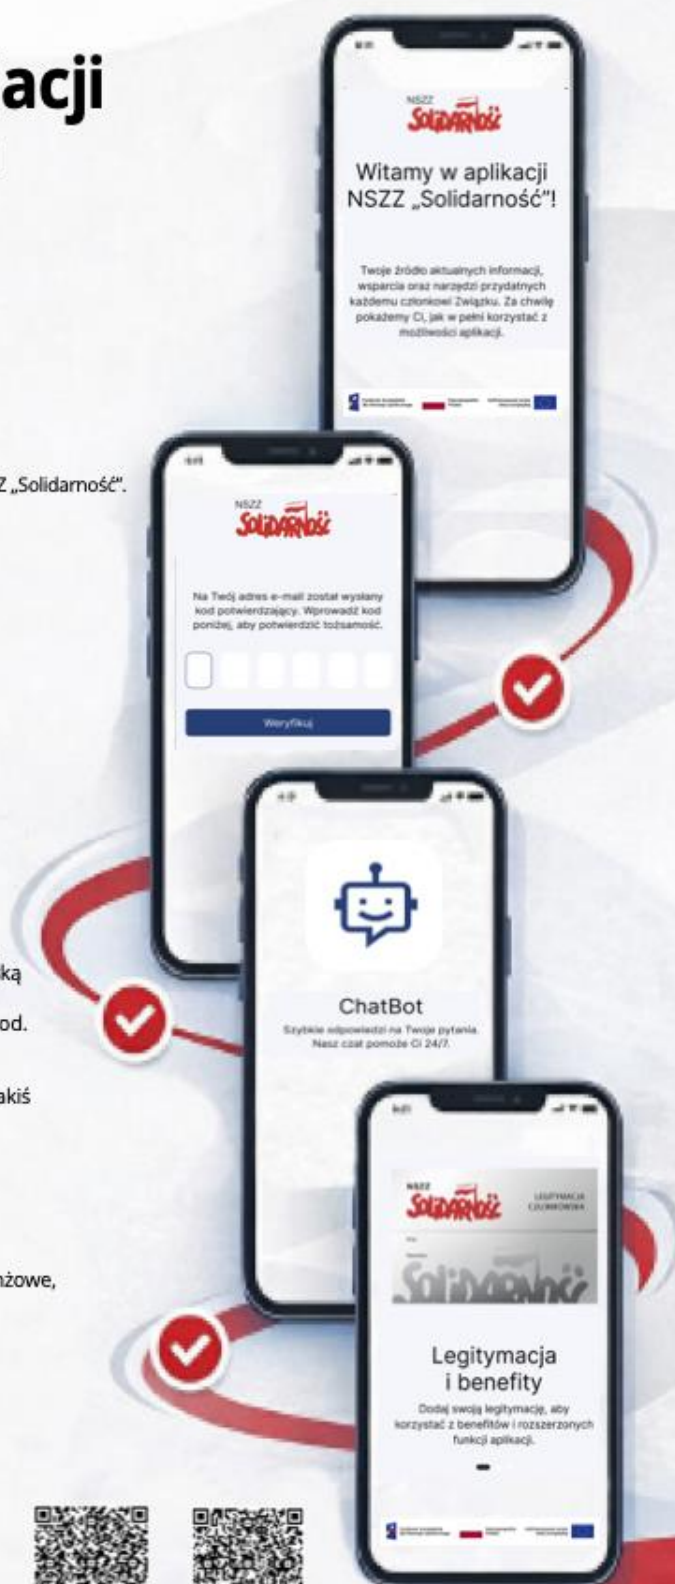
acji

Z „Solidarność".

ką

od.

akiś

ażowe,

NSZZ
Solidarność

Witamy w aplikacji NSZZ „Solidarność"!

Twoje źródło aktualnych informacji, wsparcia oraz narzędzi przydatnych każdemu członkowi Związku. Za chwilę pokażemy Ci, jak w pełni korzystać z możliwości aplikacji.

NSZZ
Solidarność

Na Twój adres e-mail został wysłany kod potwierdzający. Wprowadź kod poniżej, aby potwierdzić tożsamość.

Weryfikuj

ChatBot

Szybkie odpowiedzi na Twoje pytania. Nasz czat pomoże Ci 24/7.

NSZZ
Solidarność
LEGITYMACJA CZŁONKOWSKA

Solidarność

Legitymacja i benefity

Dodaj swoją legitymację, aby korzystać z benefitów i rozszerzonych funkcji aplikacji.